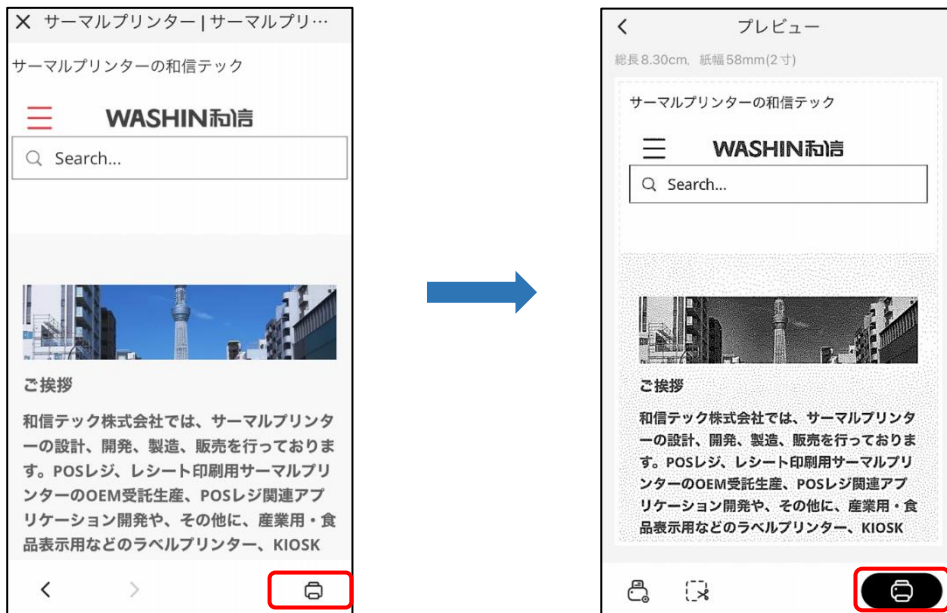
× サーマルプリンター | サーマルプリ…

サーマルプリンターの和信テック

WASHIN和信

Search...

ご挨拶

和信テック株式会社では、サーマルプリンターの設計、開発、製造、販売を行っております。POSレジ、レシート印刷用サーマルプリンターのOEM受託生産、POSレジ関連アプリケーション開発や、その他に、産業用・食品表示用などのラベルプリンター、KIOSK

<

>

<

プレビュー

総長8.30cm, 紙幅58mm(2寸)

サーマルプリンターの和信テック

WASHIN和信

Search...

ご挨拶

和信テック株式会社では、サーマルプリンターの設計、開発、製造、販売を行っております。POSレジ、レシート印刷用サーマルプリンターのOEM受託生産、POSレジ関連アプリケーション開発や、その他に、産業用・食品表示用などのラベルプリンター、KIOSK